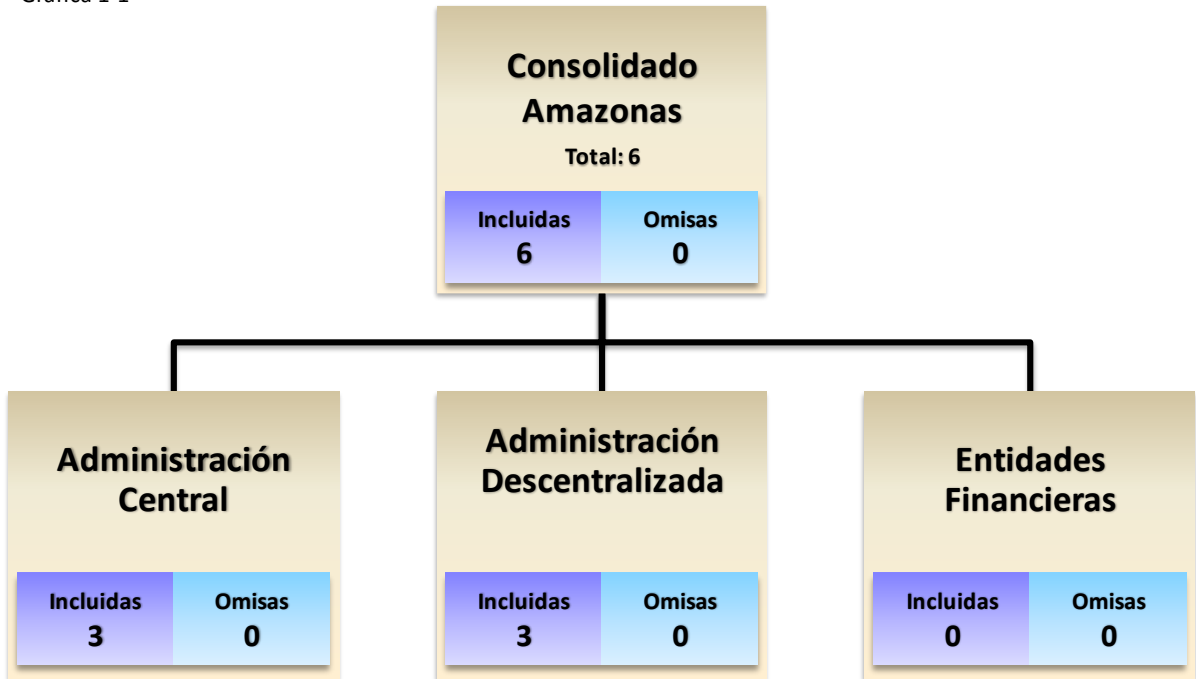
Gráfica 1-1

Consolidado Amazonas
Total: 6

| Incluidas | Omisas |
|---|---|
| 6 | 0 |

Administración Central

| Incluidas | Omisas |
|---|---|
| 3 | 0 |

Administración Descentralizada

| Incluidas | Omisas |
|---|---|
| 3 | 0 |

Entidades Financieras

| Incluidas | Omisas |
|---|---|
| 0 | 0 |